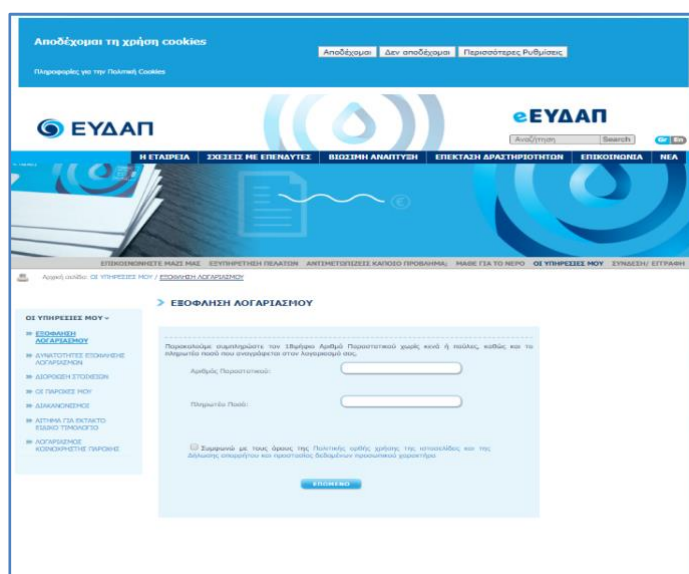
Αποδέχομαι τη χρήση cookies

Πληροφορίες για την Πολιτική Cookies

Αποδέχομαι | Δεν αποδέχομαι | Περισσότερες Ρυθμίσεις

ΕΥΔΑΠ

eΕΥΔΑΠ

Αναζήτηση | Search | Gr | En

Η ΕΤΑΙΡΕΙΑ | ΣΧΕΣΕΙΣ ΜΕ ΕΠΕΝΔΥΤΕΣ | ΒΙΩΣΙΜΗ ΑΝΑΠΤΥΞΗ | ΕΠΕΚΤΑΣΗ ΔΡΑΣΤΗΡΙΟΤΗΤΩΝ | ΕΠΙΚΟΙΝΩΝΙΑ | ΝΕΑ

ΕΠΙΚΟΙΝΩΝΗΣΤΕ ΜΑΖΙ ΜΑΣ | ΕΞΥΠΗΡΕΤΗΣΗ ΠΕΛΑΤΩΝ | ΑΝΤΙΜΕΤΩΠΙΖΕΙΣ ΚΑΠΟΙΟ ΠΡΟΒΛΗΜΑ; | ΜΑΘΕ ΓΙΑ ΤΟ ΝΕΡΟ | ΟΙ ΥΠΗΡΕΣΙΕΣ ΜΟΥ | ΣΥΝΔΕΣΗ/ ΕΓΓΡΑΦΗ

Αρχική σελίδα: ΟΙ ΥΠΗΡΕΣΙΕΣ ΜΟΥ / ΕΞΟΦΛΗΣΗ ΛΟΓΑΡΙΑΣΜΟΥ

ΟΙ ΥΠΗΡΕΣΙΕΣ ΜΟΥ
ΕΞΟΦΛΗΣΗ ΛΟΓΑΡΙΑΣΜΟΥ
ΔΥΝΑΤΟΤΗΤΕΣ ΕΞΟΦΛΗΣΗΣ ΛΟΓΑΡΙΑΣΜΩΝ
ΔΙΟΡΘΩΣΗ ΣΤΟΙΧΕΙΩΝ
ΟΙ ΠΑΡΟΧΕΣ ΜΟΥ
ΔΙΑΚΑΝΟΝΙΣΜΟΣ
ΑΙΤΗΜΑ ΓΙΑ ΕΚΤΑΚΤΟ ΕΙΔΙΚΟ ΤΙΜΟΛΟΓΙΟ
ΛΟΓΑΡΙΑΣΜΟΣ ΚΟΙΝΟΧΡΗΣΤΗΣ ΠΑΡΟΧΗΣ

ΕΞΟΦΛΗΣΗ ΛΟΓΑΡΙΑΣΜΟΥ

Παρακαλούμε συμπληρώστε τον 18ψήφιο Αριθμό Παραστατικού χωρίς κενά ή παύλες, καθώς και το πληρωτέο ποσό που αναγράφεται στον λογαριασμό σας.

Αριθμός Παραστατικού:

Πληρωτέο Ποσό:

Συμφωνώ με τους όρους της Πολιτικής ορθής χρήσης της ιστοσελίδας και της Δήλωσης απορρήτου και προστασίας δεδομένων προσωπικού χαρακτήρα

ΕΠΟΜΕΝΟ